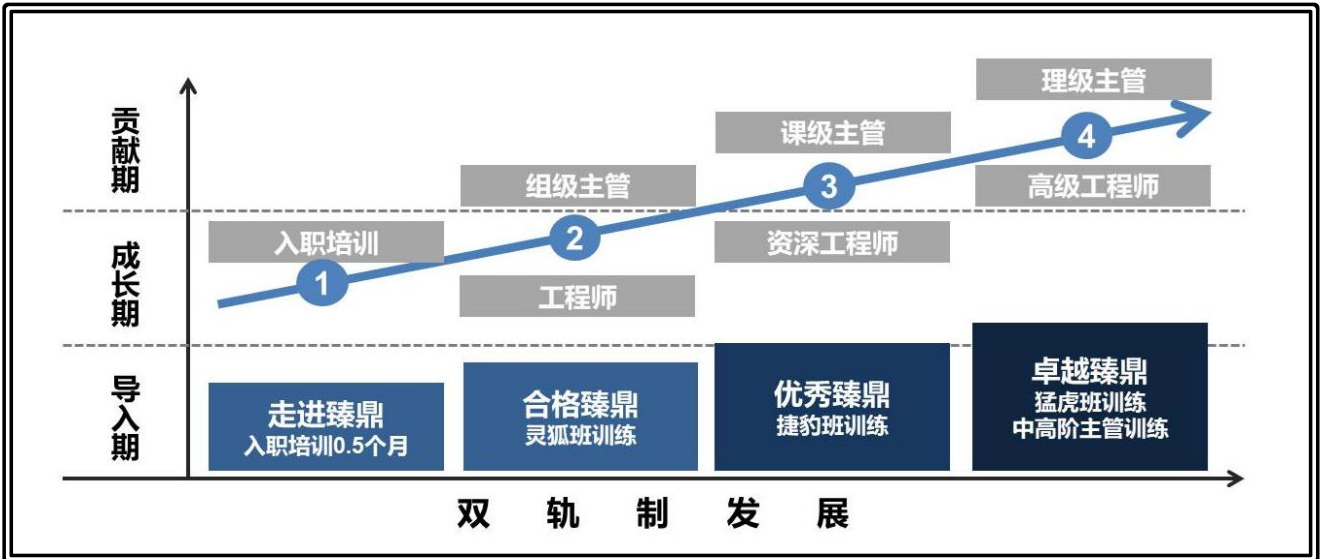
贡献期

成长期

导入期

理级主管

4

高级工程师

课级主管

3

资深工程师

组级主管

2

工程师

入职培训

1

走进臻鼎
入职培训0.5个月

合格臻鼎
灵狐班训练

优秀臻鼎
捷豹班训练

卓越臻鼎
猛虎班训练
中高阶主管训练

双 轨 制 发 展